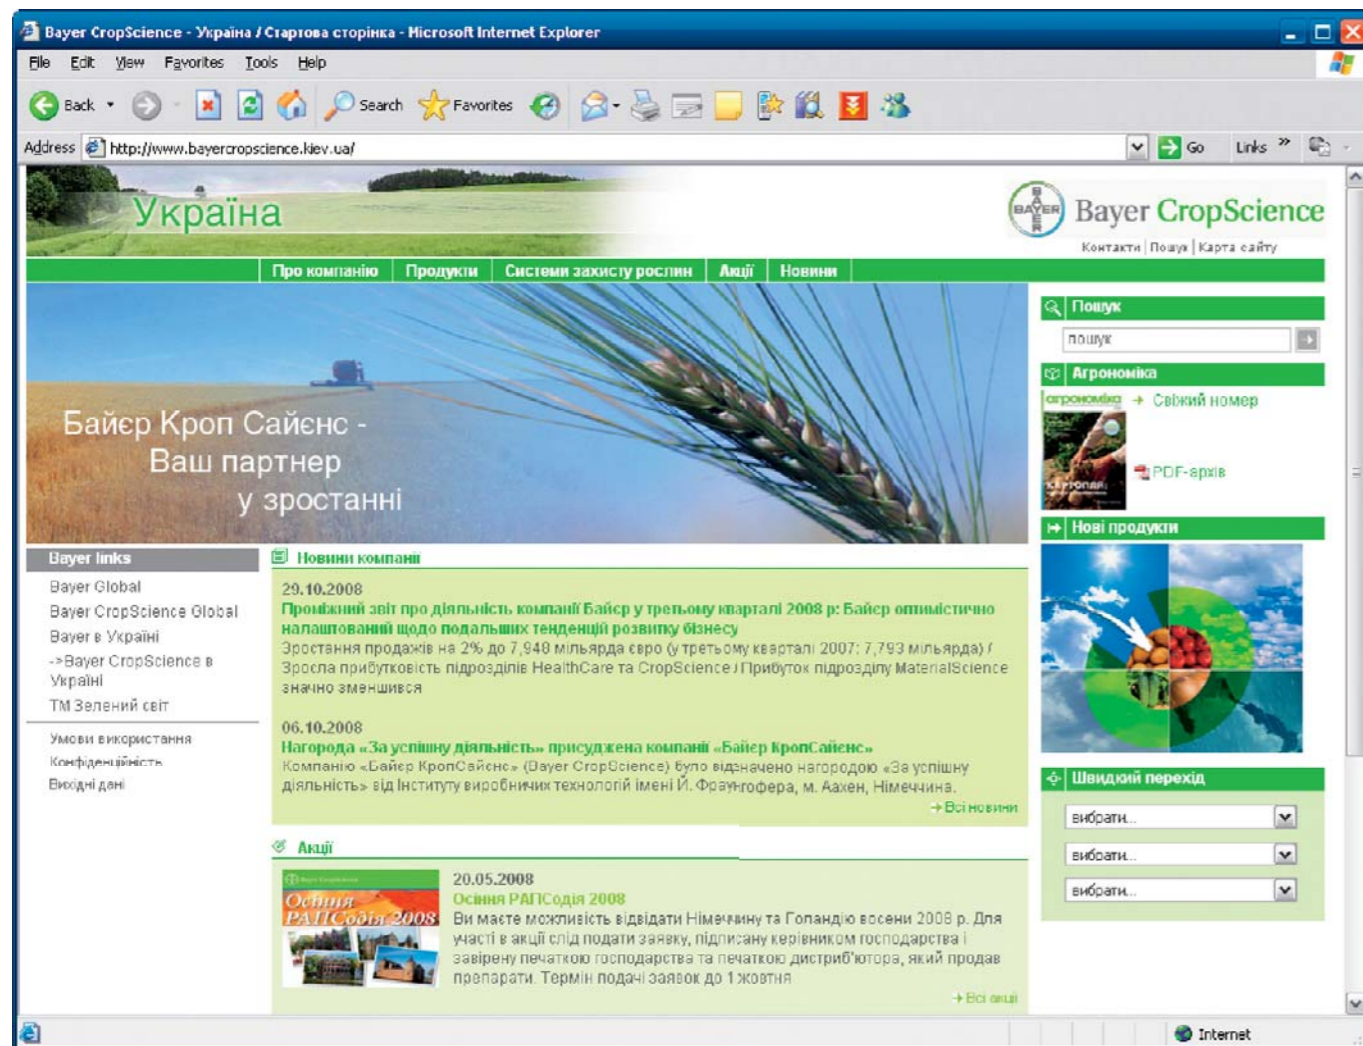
Bayer CropScience - Україна / Стартова сторінка - Microsoft Internet Explorer

File Edit View Favorites Tools Help

Back Search Favorites

Address http://www.bayercropscience.kiev.ua/ Go Links »

Україна

Bayer CropScience

Контакти | Пошук | Карта сайту

Про компанію | Продукти | Системи захисту рослин | Акції | Новини

Байєр Кроп Сайєнс - Ваш партнер у зростанні

Пошук

пошук

Агрономіка

агрономіка → Свіжий номер

PDF-архів

Нові продукти

Швидкий перехід

вибрати...

вибрати...

вибрати...

Bayer links

Bayer Global

Bayer CropScience Global

Bayer в Україні

->Bayer CropScience в Україні

ТМ Зелений світ

Умови використання

Конфіденційність

Вихідні дані

Новини компанії

29.10.2008

Проміжний звіт про діяльність компанії Байєр у третьому кварталі 2008 р: Байєр оптимістично налаштований щодо подальших тенденцій розвитку бізнесу

Зростання продажів на 2% до 7,948 мільярда євро (у третьому кварталі 2007: 7,793 мільярда) / Зросла прибутковість підрозділів HealthCare та CropScience / Прибуток підрозділу MaterialScience значно зменшився

06.10.2008

Нагорода «За успішну діяльність» присуджена компанії «Байєр КропСайєнс»

Компанію «Байєр КропСайєнс» (Bayer CropScience) було відзначено нагородою «За успішну діяльність» від Інституту виробничих технологій імені Й. Фраунгофера, м. Аахен, Німеччина.

→ Всі новини

Акції

Осіння РАПСодія 2008

20.05.2008

Осіння РАПСодія 2008

Ви маєте можливість відвідати Німеччину та Голандію восени 2008 р. Для участі в акції слід подати заявку, підписану керівником господарства і завірену печаткою господарства та печаткою дистриб'ютора, який продав препарати. Термін подачі заявок до 1 жовтня

→ Всі акції

Internet